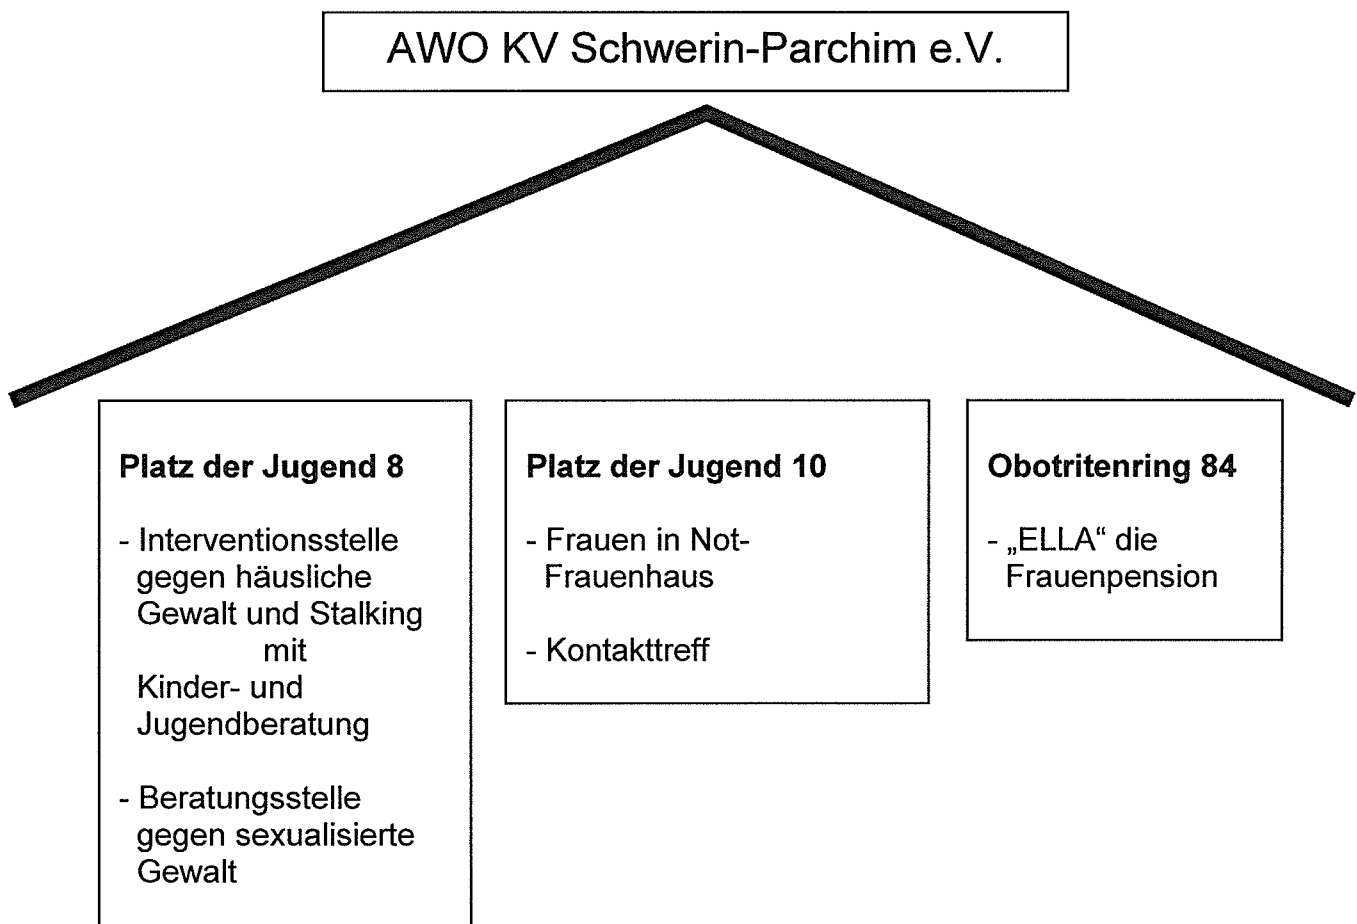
AWO KV Schwerin-Parchim e.V.

**Platz der Jugend 8**

- Interventionsstelle gegen häusliche Gewalt und Stalking mit Kinder- und Jugendberatung

- Beratungsstelle gegen sexualisierte Gewalt

**Platz der Jugend 10**

- Frauen in Not-Frauenhaus

- Kontakttreff

**Obotritenring 84**

- „ELLA“ die Frauenpension